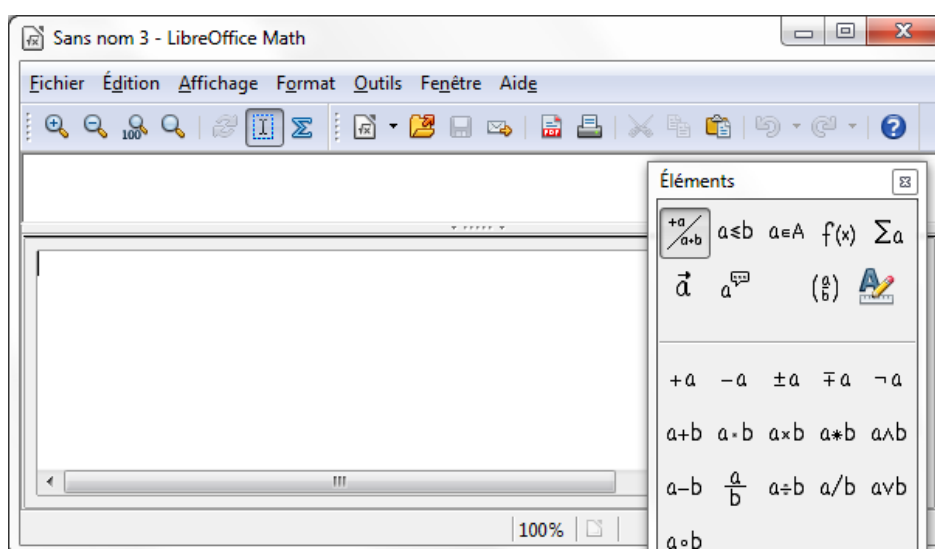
Sans nom 3 - LibreOffice Math

Fichier Édition Affichage Format Outils Fenêtre Aide

Éléments

$\frac{+a}{a+b}$ $a \leq b$ $a \in A$ $f(x)$ $\sum a$

$\vec{a}$ $a$ $\binom{a}{b}$

$+a$ $-a$ $\pm a$ $\mp a$ $\neg a$

$a+b$ $a \cdot b$ $a \times b$ $a * b$ $a \wedge b$

$a-b$ $\frac{a}{b}$ $a \div b$ $a/b$ $a \vee b$

$a \circ b$

100%